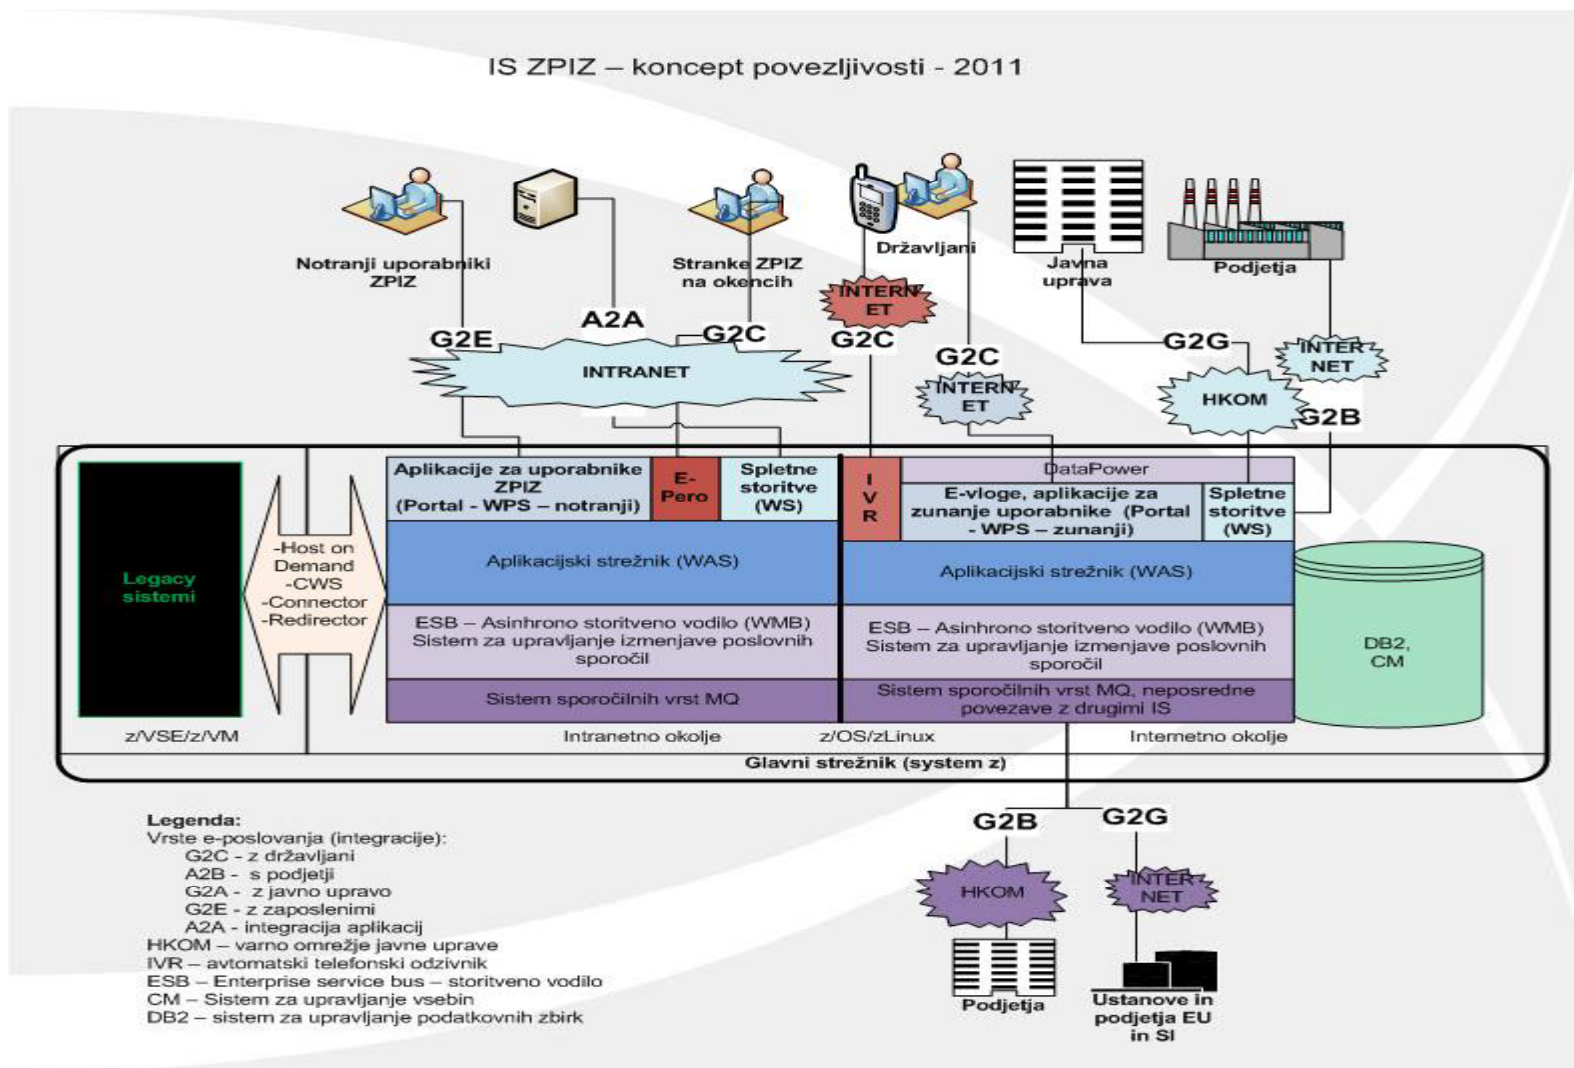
IS ZPIZ – koncept povezljivosti - 2011

Notranji uporabniki ZPIZ

Stranke ZPIZ na okencih

Državljani

Javna uprava

Podjetja

A2A

G2E

G2C

INTRANET

INTERNET

G2C

G2C

INTERNET

G2G

INTERNET

HKOM

G2B

Legacy sistemi

-Host on Demand
-CWS
-Connector
-Redirector

Aplikacije za uporabnike ZPIZ (Portal - WPS – notranji)

E-Pero

Spletne storitve (WS)

IVR

DataPower

E-vloge, aplikacije za zunanje uporabnike (Portal - WPS – zunanji)

Spletne storitve (WS)

Aplikacijski strežnik (WAS)

Aplikacijski strežnik (WAS)

ESB – Asinhrono storitveno vodilo (WMB) Sistem za upravljanje izmenjave poslovnih sporočil

ESB – Asinhrono storitveno vodilo (WMB) Sistem za upravljanje izmenjave poslovnih sporočil

Sistem sporočilnih vrst MQ

Sistem sporočilnih vrst MQ, neposredne povezave z drugimi IS

DB2, CM

z/VSE/z/VM

Intranetno okolje

z/OS/zLinux

Internetno okolje

Glavni strežnik (system z)

Legenda:
Vrste e-poslovanja (integracije):
G2C - z državljani
A2B - s podjetji
G2A - z javno upravo
G2E - z zaposlenimi
A2A - integracija aplikacij
HKOM – varno omrežje javne uprave
IVR – avtomatski telefonski odzivnik
ESB – Enterprise service bus – storitveno vodilo
CM – Sistem za upravljanje vsebin
DB2 – sistem za upravljanje podatkovnih zbirk

G2B

G2G

HKOM

INTERNET

Podjetja

Ustanove in podjetja EU in SI